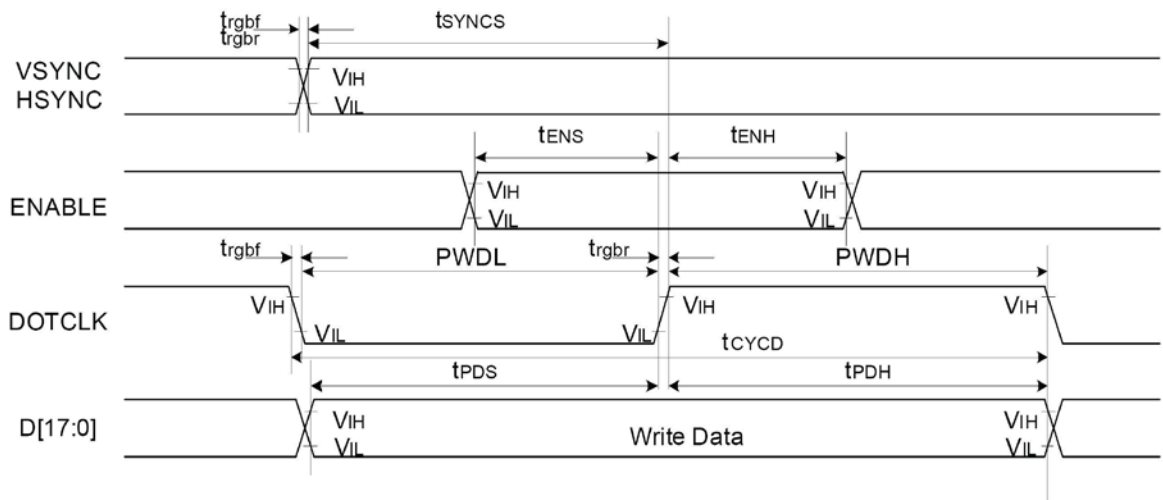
$t_{rgbf}$
$t_{rgbr}$
$t_{SYNCS}$
VSYNC
HSYNC
$V_{IH}$
$V_{IL}$
$t_{ENS}$
$t_{ENH}$
ENABLE
$V_{IH}$
$V_{IL}$
$V_{IH}$
$V_{IL}$
$t_{rgbf}$
PWDL
$t_{rgbr}$
PWDH
DOTCLK
$V_{IH}$
$V_{IL}$
$V_{IL}$
$V_{IH}$
$V_{IH}$
$t_{CYCD}$
$t_{PDS}$
$t_{PDH}$
D[17:0]
$V_{IH}$
$V_{IL}$
Write Data
$V_{IH}$
$V_{IL}$